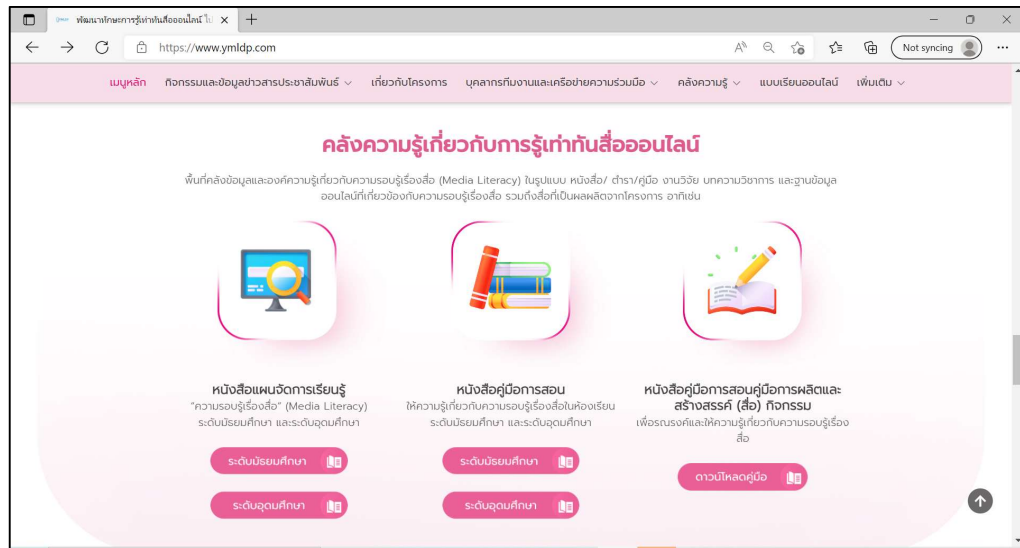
พัฒนาทักษะการรู้เท่าทันสื่อออนไลน์ ไป ×
+
https://www.ymldp.com
Not syncing

เมนูหลัก กิจกรรมและข้อมูลข่าวสารประชาสัมพันธ์ เกี่ยวกับโครงการ บุคลากรที่มงานและเครือข่ายความร่วมมือ คลังความรู้ แบบเรียนออนไลน์ เพิ่มเติม

คลังความรู้เกี่ยวกับการรู้เท่าทันสื่อออนไลน์

พื้นที่คลังข้อมูลและองค์ความรู้เกี่ยวกับความรอบรู้เรื่องสื่อ (Media Literacy) ในรูปแบบ หนังสือ/ ตำรา/คู่มือ งานวิจัย บทความวิชาการ และฐานข้อมูลออนไลน์ที่เกี่ยวข้องกับความรอบรู้เรื่องสื่อ รวมถึงสื่อที่เป็นผลผลิตจากโครงการ อาทิเช่น

หนังสือแผนจัดการเรียนรู้
"ความรอบรู้เรื่องสื่อ" (Media Literacy) ระดับมัธยมศึกษา และระดับอุดมศึกษา
ระดับมัธยมศึกษา
ระดับอุดมศึกษา

หนังสือคู่มือการสอน
ให้ความรู้เกี่ยวกับความรอบรู้เรื่องสื่อในห้องเรียน ระดับมัธยมศึกษา และระดับอุดมศึกษา
ระดับมัธยมศึกษา
ระดับอุดมศึกษา

หนังสือคู่มือการสอนคู่มือการผลิตและสร้างสรรค์ (สื่อ) กิจกรรม
เพื่อรณรงค์และให้ความรู้เกี่ยวกับความรอบรู้เรื่องสื่อ
ดาวน์โหลดคู่มือ